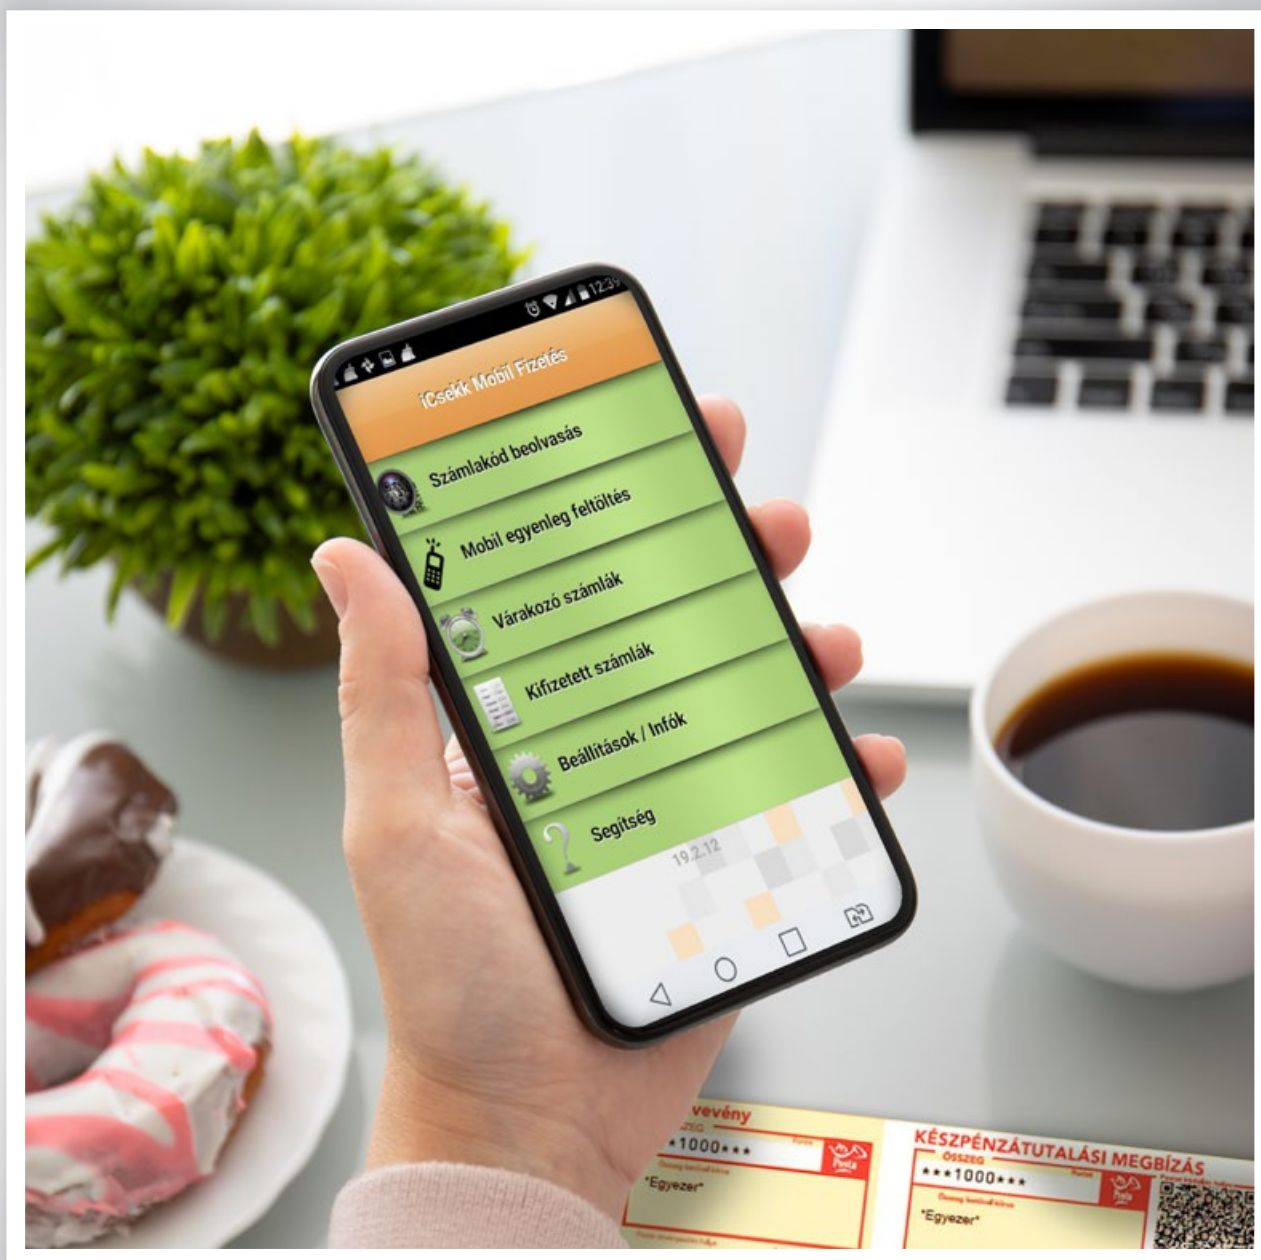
12:39
iCsekk Mobil Fizetés
Számlakód beolvasás
Mobil egyenleg feltöltés
Várakozó számlák
Kifizetett számlák
Beállítások / Infók
Segítség
19.2.12

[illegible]vevény
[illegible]SZEG
*1000***
Posta
"Egyezer"

KÉSZPÉNZÁTUTALÁSI MEGBÍZÁS
ÖSSZEG
***1000***
Posta
"Egyezer"